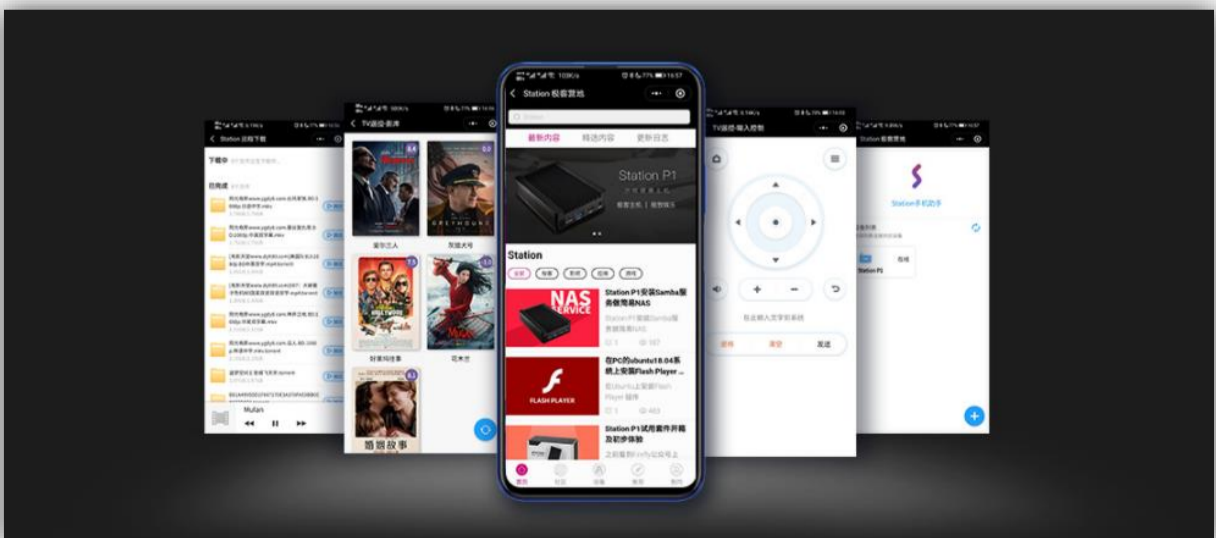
Station 极客营地

最新内容 精选内容 更新日志

Station P1

Station

NAS SERVICE

Station P1安装Samba服务做简易NAS

在PC的ubuntu18.04系统上安装Flash Player ...

FLASH PLAYER

Station P1试用套件开箱及初步体验

Station 远程下载

下载中

已完成

Mulan

TV遥控-影库

爱尔兰人

灰猎犬号

好莱坞往事

花木兰

婚姻故事

TV遥控-输入控制

Station 极客营地

Station手机助手

Station P1